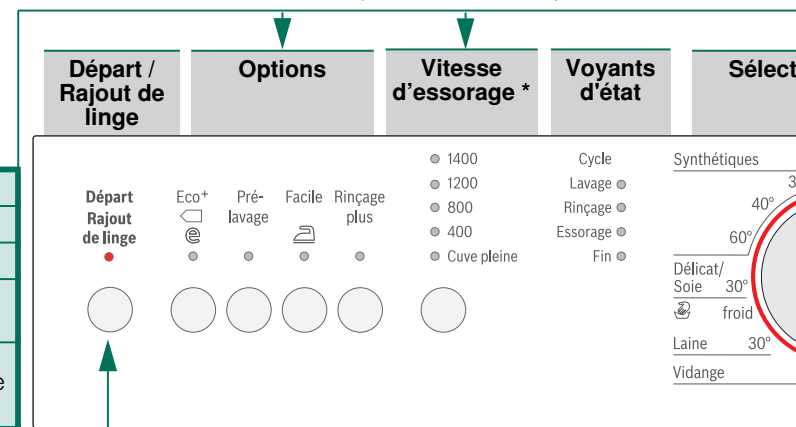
Départ / Rajout de linge

Options

Vitesse d'essorage *

Voyants d'état

Sélect

Départ
Rajout
de linge

Eco+

Pré-
lavage

Facile

Rinçage
plus

1400
1200
800
400
Cuve pleine

Cycle
Lavage
Rinçage
Essorage
Fin

Synthétiques
3
40°
60°
Délicat/
Soie 30°
froid
Laine 30°
Vidange

e